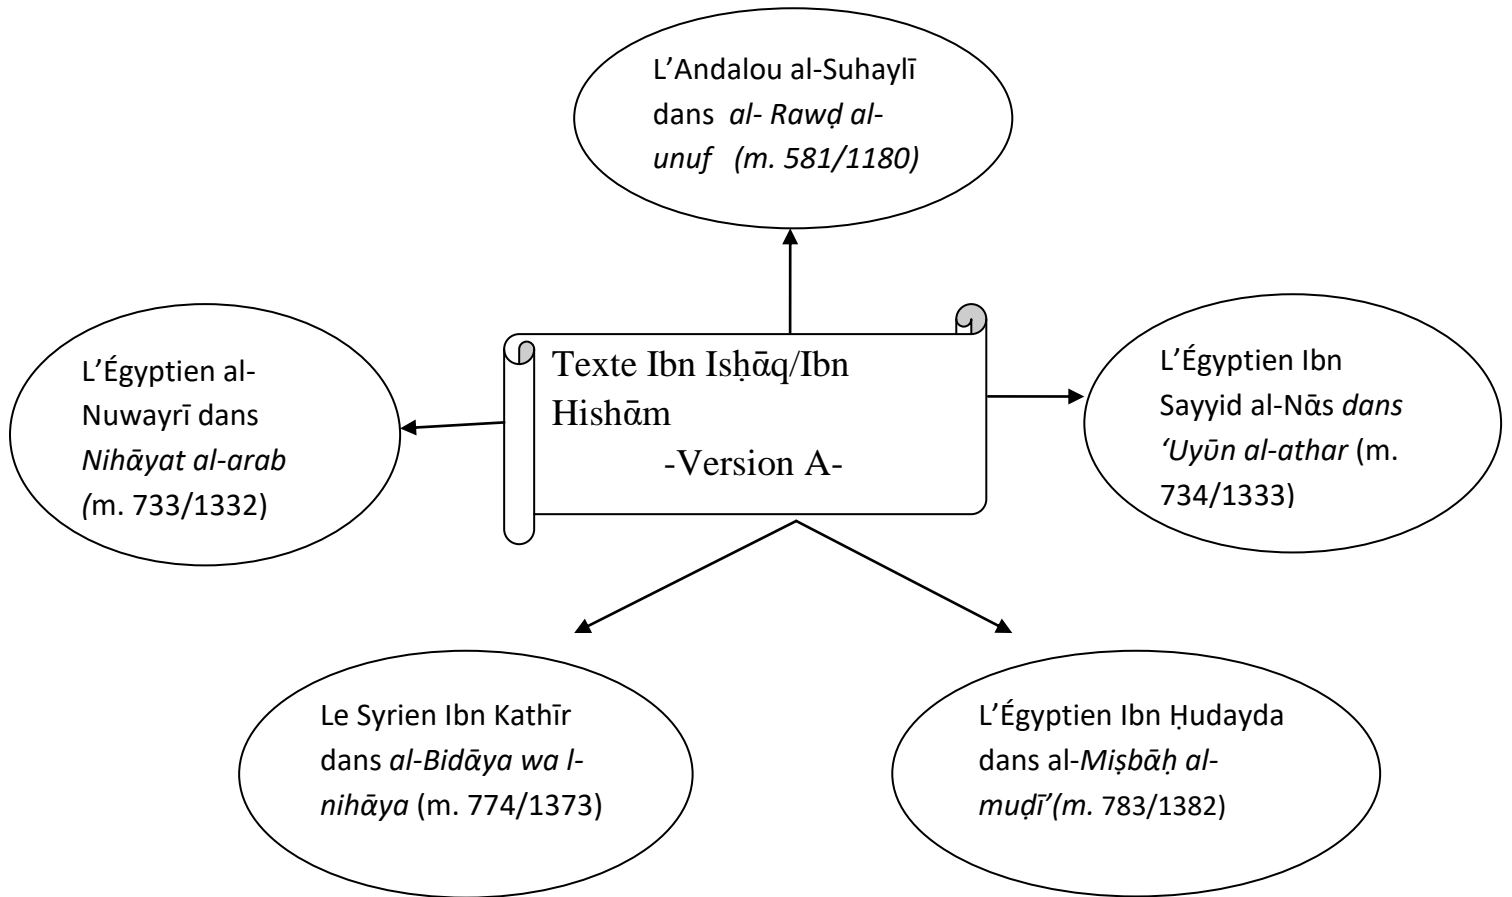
L'Andalou al-Suhaylī dans al- Rawḍ al-unuf (m. 581/1180)

L'Égyptien al-Nuwayrī dans Nihāyat al-arab (m. 733/1332)

Texte Ibn Isḥāq/Ibn Hishām
-Version A-

L'Égyptien Ibn Sayyid al-Nās dans 'Uyūn al-athar (m. 734/1333)

Le Syrien Ibn Kathīr dans al-Bidāya wa l-nihāya (m. 774/1373)

L'Égyptien Ibn Ḥudayda dans al-Miṣbāḥ al-muḍī'(m. 783/1382)